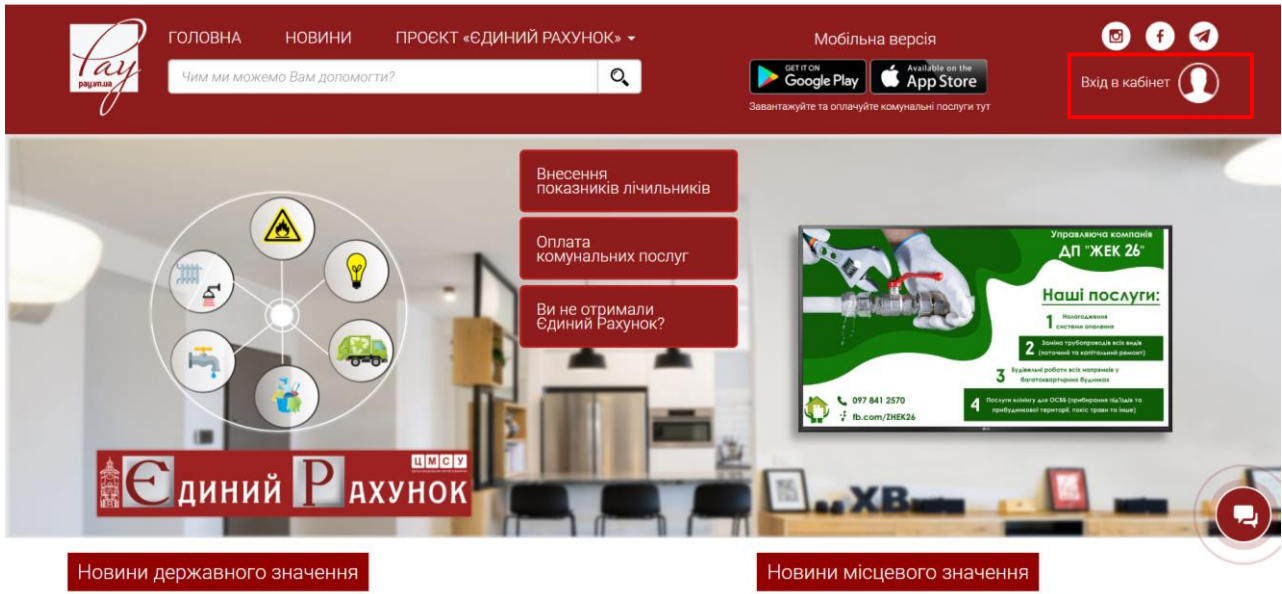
Pay
payam.ua

ГОЛОВНА НОВИНИ ПРОЄКТ «ЄДИНИЙ РАХУНОК»

Чим ми можемо Вам допомогти?

Мобільна версія

GET IT ON Google Play

Available on the App Store

Завантажуйте та оплачуйте комунальні послуги тут

Вхід в кабінет

Внесення показників лічильників

Оплата комунальних послуг

Ви не отримали Єдиний Рахунок?

Управляюча компанія
ДП "ЖЕК 26"

Наші послуги:

1 Налагодження системи опалення

2 Заміна трубопроводів всіх видів (поточний та капітальний ремонт)

3 Будівельні роботи всіх напрямків у багатоквартирних будинках

4 Послуги клінінгу для ОСББ (прибирання під'їздів та прибудинкової території, покіс трави та інше)

097 841 2570
fb.com/ZHEK26

ЦМСУ

ЄДИНИЙ РАХУНОК

Новини державного значення

Новини місцевого значення